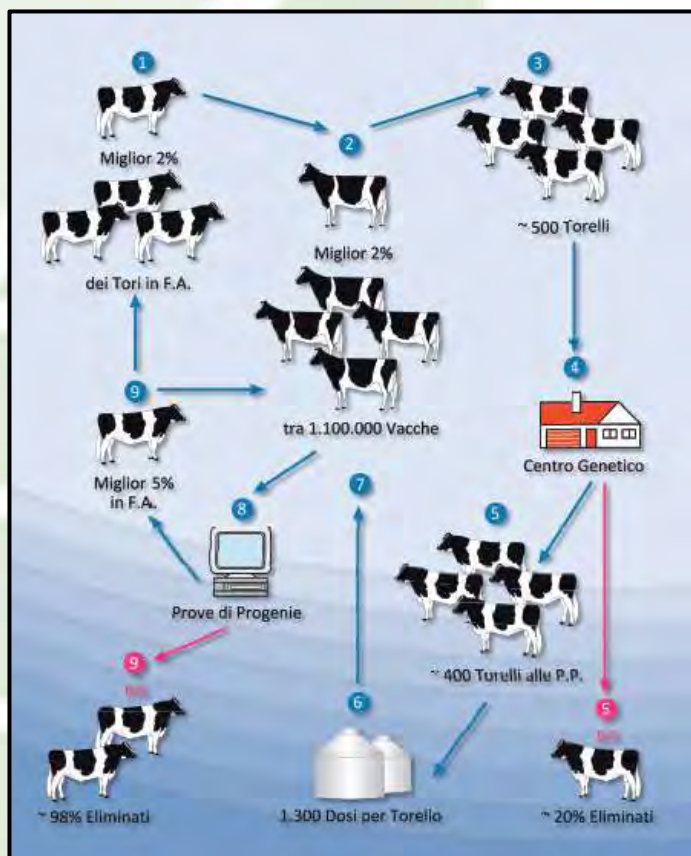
1

Miglior 2%

dei Tori in F.A.

2

Miglior 2%

tra 1.100.000 Vacche

3

~ 500 Torelli

4

Centro Genetico

9

Miglior 5% in F.A.

8

Prove di Progenie

7

5

~ 400 Torelli alle P.P.

9

~ 98% Eliminati

6

1.300 Dosi per Torello

5

~ 20% Eliminati